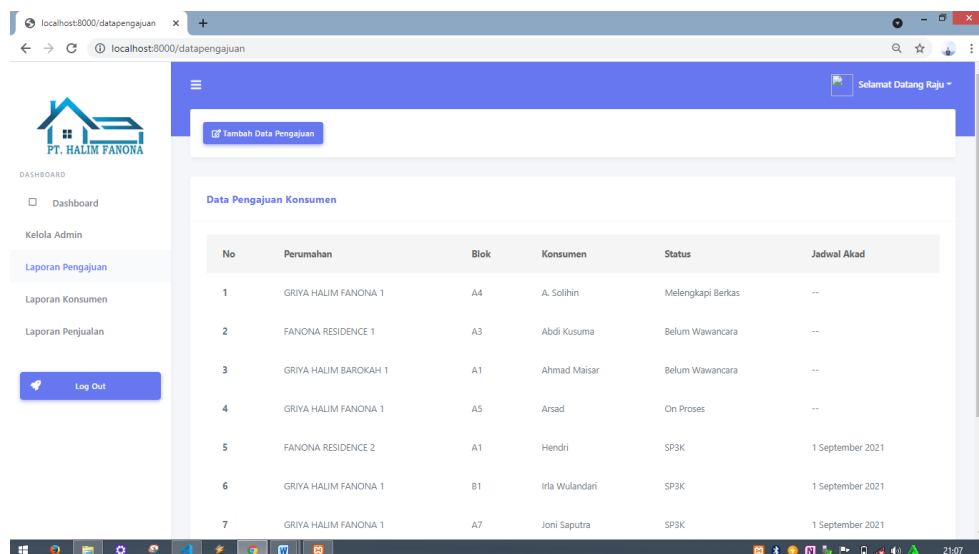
localhost:8000/datapengajuan ×

localhost:8000/datapengajuan

PT. HALIM FANONA

DASHBOARD

Dashboard

Kelola Admin

Laporan Pengajuan

Laporan Konsumen

Laporan Penjualan

Log Out

Selamat Datang Raju

Tambah Data Pengajuan

Data Pengajuan Konsumen

| No | Perumahan | Blok | Konsumen | Status | Jadwal Akad |
|---|---|---|---|---|---|
| 1 | GRIYA HALIM FANONA 1 | A4 | A. Solihin | Melengkapi Berkas | -- |
| 2 | FANONA RESIDENCE 1 | A3 | Abdi Kusuma | Belum Wawancara | -- |
| 3 | GRIYA HALIM BAROKAH 1 | A1 | Ahmad Maisar | Belum Wawancara | -- |
| 4 | GRIYA HALIM FANONA 1 | A5 | Arsad | On Proses | -- |
| 5 | FANONA RESIDENCE 2 | A1 | Hendri | SP3K | 1 September 2021 |
| 6 | GRIYA HALIM FANONA 1 | B1 | Irla Wulandari | SP3K | 1 September 2021 |
| 7 | GRIYA HALIM FANONA 1 | A7 | Joni Saputra | SP3K | 1 September 2021 |

21:07